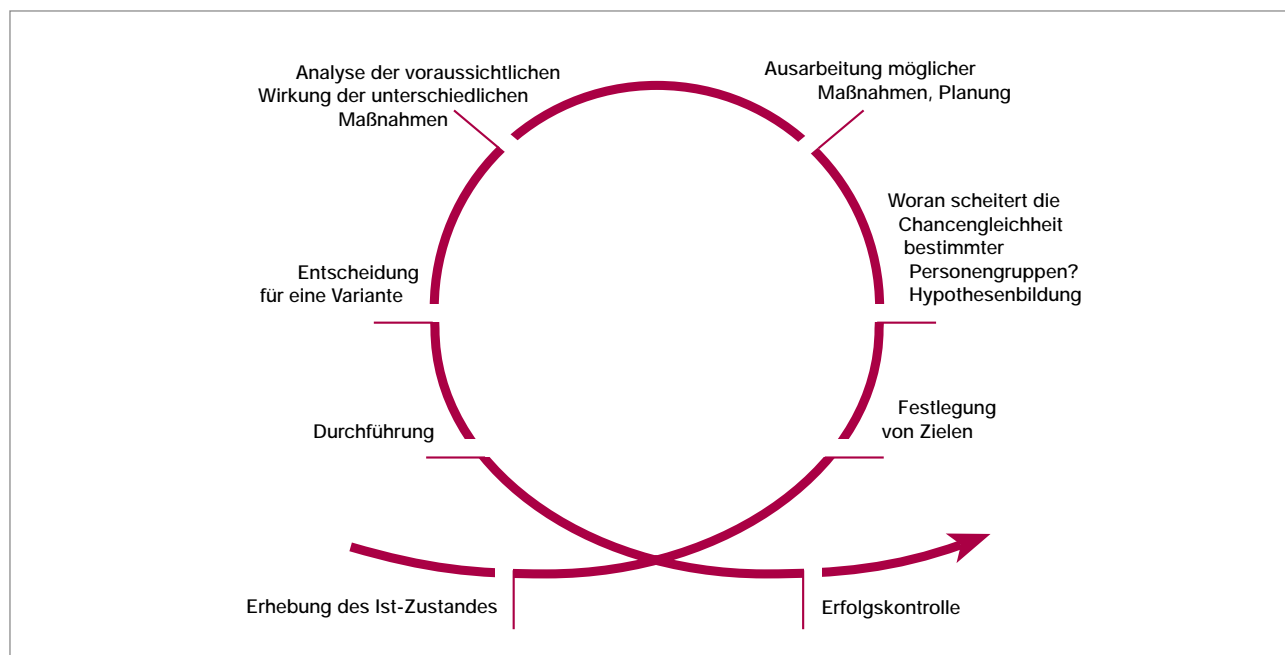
Analyse der voraussichtlichen Wirkung der unterschiedlichen Maßnahmen

Ausarbeitung möglicher Maßnahmen, Planung

Woran scheitert die Chancengleichheit bestimmter Personengruppen? Hypothesenbildung

Entscheidung für eine Variante

Durchführung

Festlegung von Zielen

Erhebung des Ist-Zustandes

Erfolgskontrolle